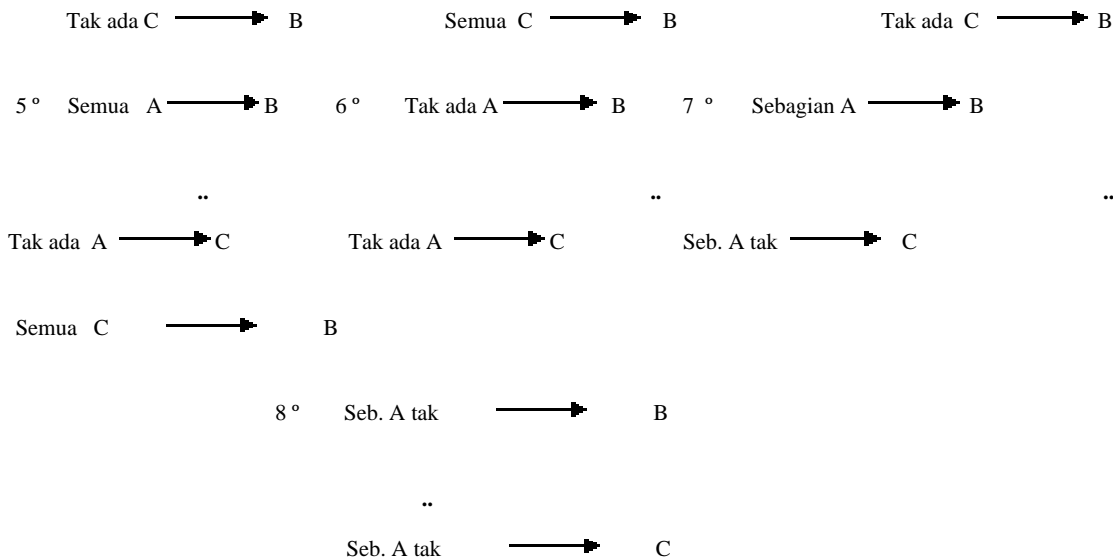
Tak ada C $\longrightarrow$ B     Semua C $\longrightarrow$ B     Tak ada C $\longrightarrow$ B

5 º Semua A $\longrightarrow$ B     6 º Tak ada A $\longrightarrow$ B     7 º Sebagian A $\longrightarrow$ B

..     ..     ..

Tak ada A $\longrightarrow$ C     Tak ada A $\longrightarrow$ C     Seb. A tak $\longrightarrow$ C

Semua C $\longrightarrow$ B

8 º Seb. A tak $\longrightarrow$ B

..

Seb. A tak $\longrightarrow$ C